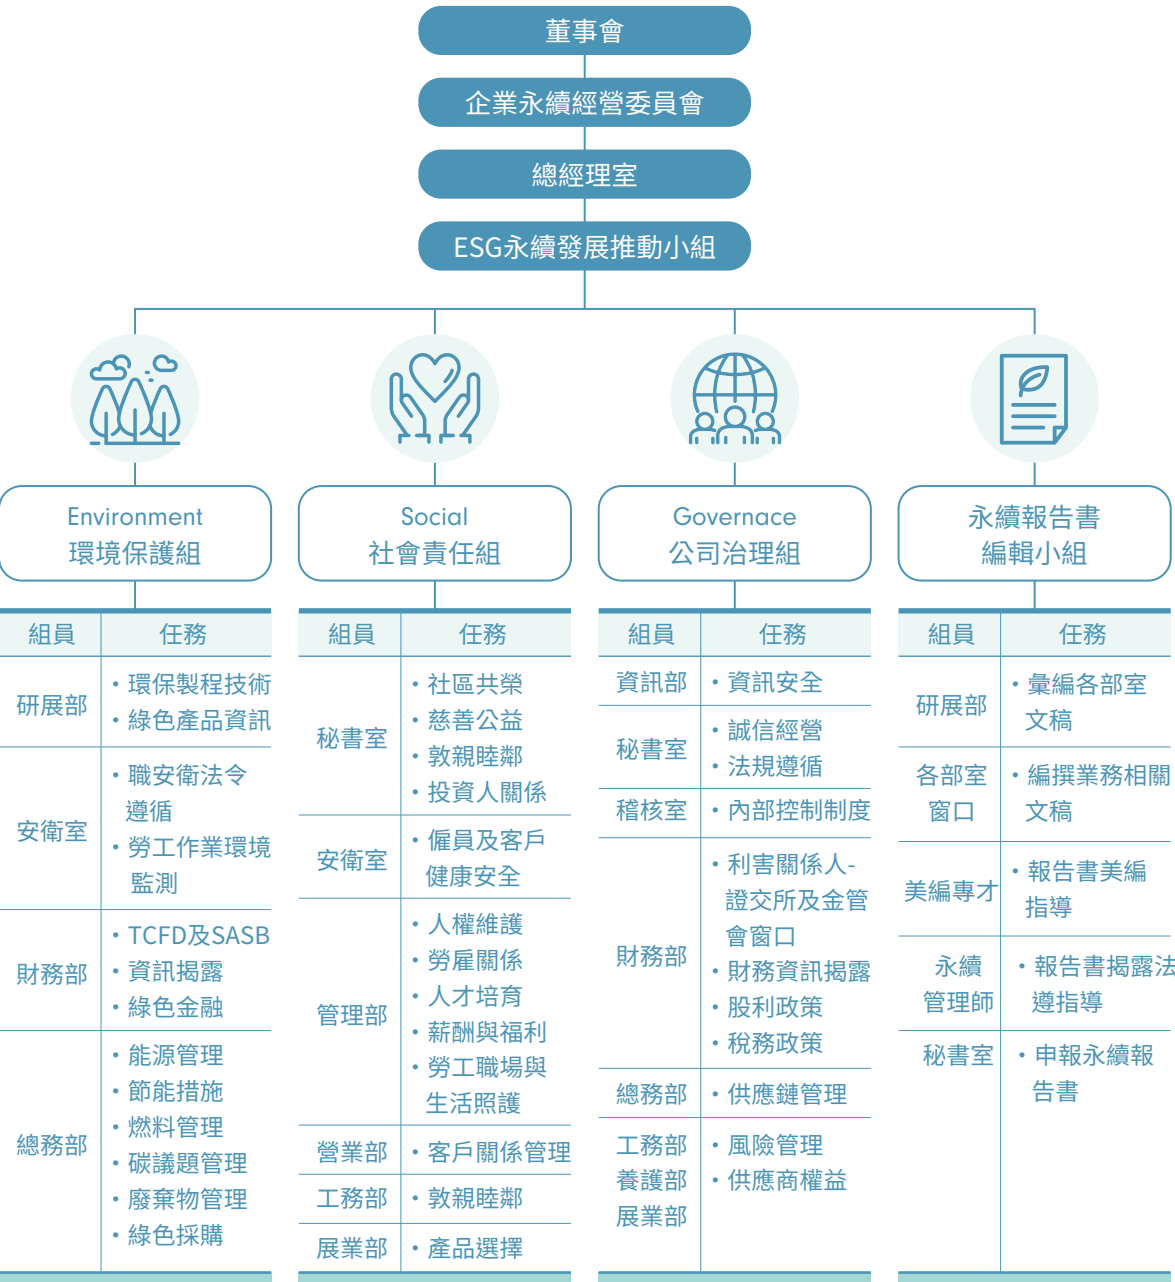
董事會

企業永續經營委員會

總經理室

ESG永續發展推動小組

Environment
環境保護組

Social
社會責任組

Governace
公司治理組

永續報告書
編輯小組

| 組員 | 任務 |
|---|---|
| 研展部 | • 環保製程技術<br>• 綠色產品資訊 |
| 安衛室 | • 職安衛法令遵循<br>• 勞工作業環境監測 |
| 財務部 | • TCFD及SASB<br>• 資訊揭露<br>• 綠色金融 |
| 總務部 | • 能源管理<br>• 節能措施<br>• 燃料管理<br>• 碳議題管理<br>• 廢棄物管理<br>• 綠色採購 |

| 組員 | 任務 |
|---|---|
| 秘書室 | • 社區共榮<br>• 慈善公益<br>• 敦親睦鄰<br>• 投資人關係 |
| 安衛室 | • 僱員及客戶健康安全 |
| 管理部 | • 人權維護<br>• 勞雇關係<br>• 人才培育<br>• 薪酬與福利<br>• 勞工職場與生活照護 |
| 營業部 | • 客戶關係管理 |
| 工務部 | • 敦親睦鄰 |
| 展業部 | • 產品選擇 |

| 組員 | 任務 |
|---|---|
| 資訊部 | • 資訊安全 |
| 秘書室 | • 誠信經營<br>• 法規遵循 |
| 稽核室 | • 內部控制制度 |
| 財務部 | • 利害關係人-證交所及金管會窗口<br>• 財務資訊揭露<br>• 股利政策<br>• 稅務政策 |
| 總務部 | • 供應鏈管理 |
| 工務部<br>養護部<br>展業部 | • 風險管理<br>• 供應商權益 |

| 組員 | 任務 |
|---|---|
| 研展部 | • 彙編各部室文稿 |
| 各部室窗口 | • 編撰業務相關文稿 |
| 美編專才 | • 報告書美編指導 |
| 永續管理師 | • 報告書揭露法遵指導 |
| 秘書室 | • 申報永續報告書 |